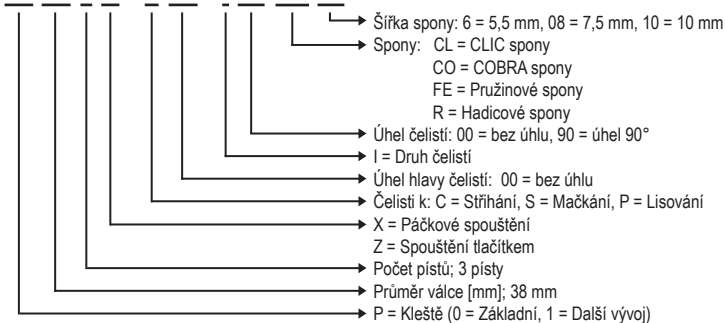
Šířka spony: 6 = 5,5 mm, 08 = 7,5 mm, 10 = 10 mm
Spony: CL = CLIC spony
CO = COBRA spony
FE = Pružinové spony
R = Hadicové spony
Úhel čelistí: 00 = bez úhlu, 90 = úhel 90°
I = Druh čelistí
Úhel hlavy čelistí: 00 = bez úhlu
Čelisti k: C = Stříhání, S = Mačkání, P = Lisování
X = Páčkové spouštění
Z = Spouštění tlačítkem
Počet pístů; 3 písty
Průměr válce [mm]; 38 mm
P = Kleště (0 = Základní, 1 = Další vývoj)